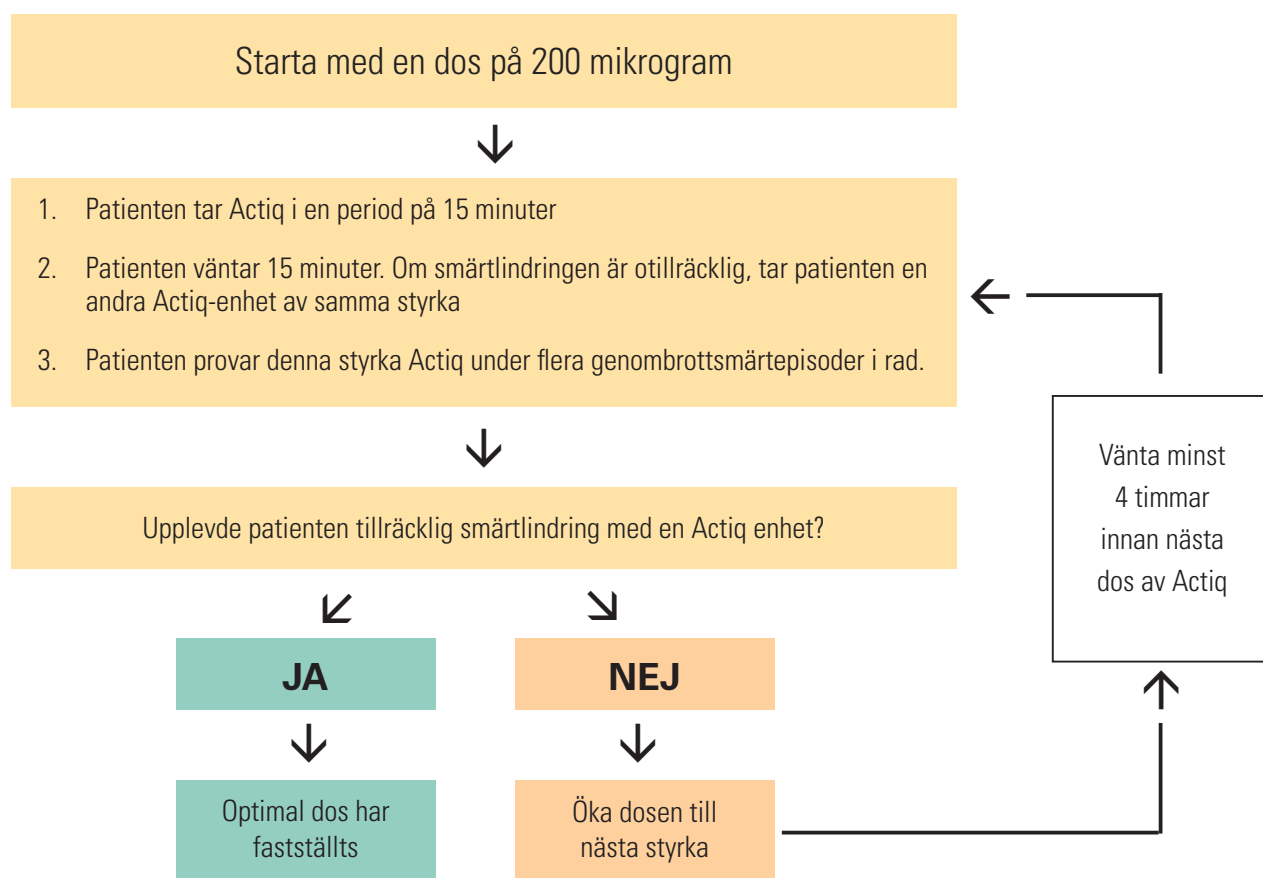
Starta med en dos på 200 mikrogram

1. Patienten tar Actiq i en period på 15 minuter

2. Patienten väntar 15 minuter. Om smärtlindringen är otillräcklig, tar patienten en andra Actiq-enhet av samma styrka

3. Patienten provar denna styrka Actiq under flera genombrottsmärtepisoder i rad.

Vänta minst 4 timmar innan nästa dos av Actiq

Upplevde patienten tillräcklig smärtlindring med en Actiq enhet?

JA

NEJ

Optimal dos har fastställts

Öka dosen till nästa styrka